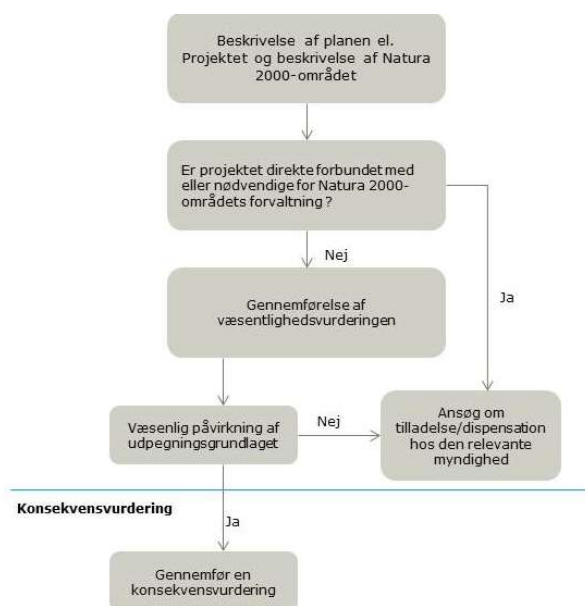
Beskrivelse af planen el. Projektet og beskrivelse af Natura 2000-området

Er projektet direkte forbundet med eller nødvendige for Natura 2000-områdets forvaltning ?

Nej

Ja

Gennemførelse af væsentlighedsvurderingen

Væsenlig påvirkning af udpegningsgrundlaget

Nej

Ansøg om tilladelse/dispensation hos den relevante myndighed

Konsekvensvurdering

Ja

Gennemfør en konsekvensvurdering